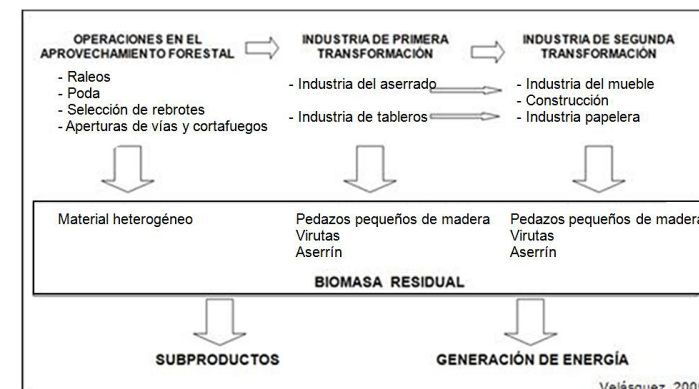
OPERACIONES EN EL APROVECHAMIENTO FORESTAL

- Raleos
- Poda
- Selección de rebrotes
- Aperturas de vías y cortafuegos

INDUSTRIA DE PRIMERA TRANSFORMACIÓN

- Industria del aserrado
- Industria de tableros

INDUSTRIA DE SEGUNDA TRANSFORMACIÓN

- Industria del mueble
- Construcción
- Industria papelera

Material heterogéneo

Pedazos pequeños de madera
Virutas
Aserrín

Pedazos pequeños de madera
Virutas
Aserrín

BIOMASA RESIDUAL

SUBPRODUCTOS

GENERACIÓN DE ENERGÍA

Velásquez, 200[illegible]